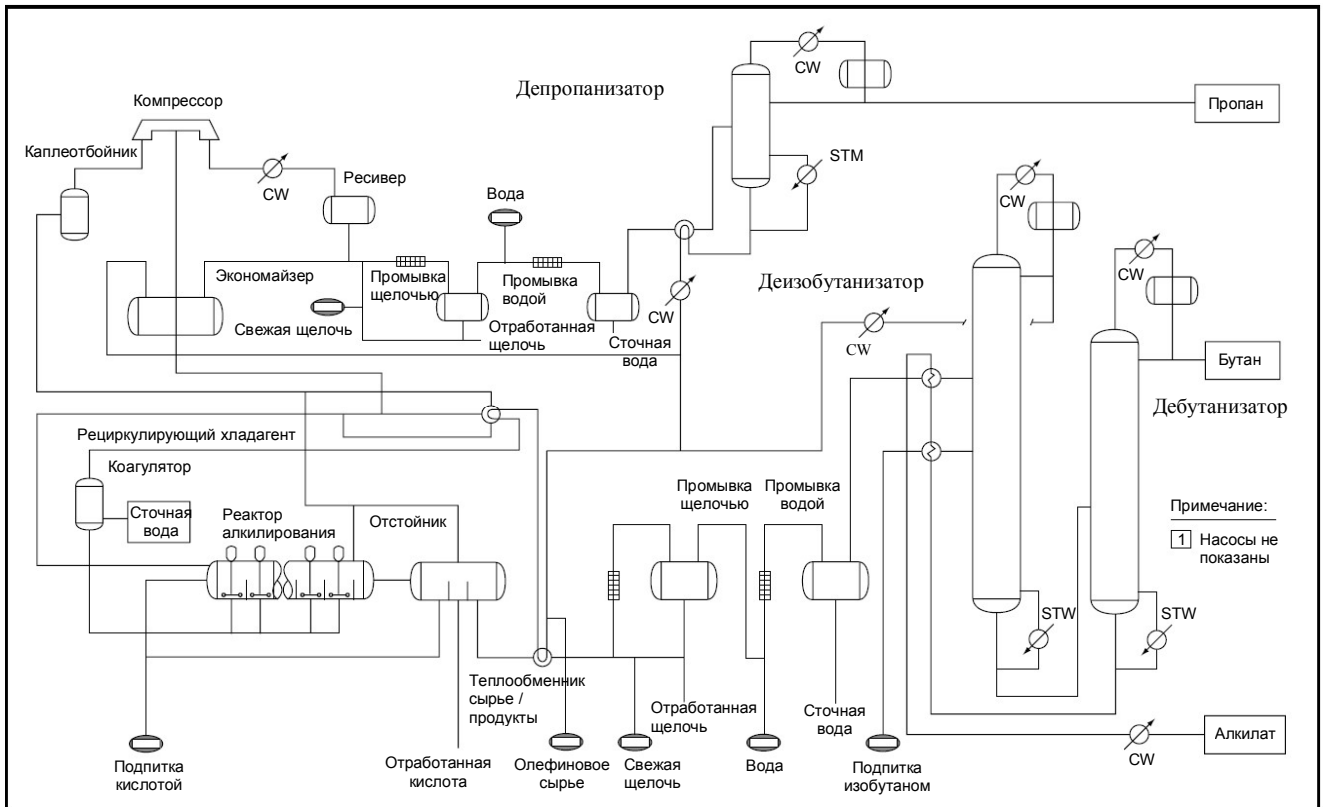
Депропанизатор

CW

Пропан

Компрессор

Каплеотбойник

CW

Ресивер

STM

Вода

CW

Экономайзер

Промывка щелочью

Промывка водой

Деизобутанизатор

CW

Свежая щелочь

Отработанная щелочь

Сточная вода

CW

CW

Бутан

Дебутанизатор

Рециркулирующий хладагент

Коагулятор

Сточная вода

Реактор алкилирования

Отстойник

Промывка щелочью

Промывка водой

Примечание:

1 Насосы не показаны

STW

STW

Теплообменник сырье / продукты

Отработанная щелочь

Сточная вода

Алкилат

CW

Подпитка кислотой

Отработанная кислота

Олефиновое сырье

Свежая щелочь

Вода

Подпитка изобутаном